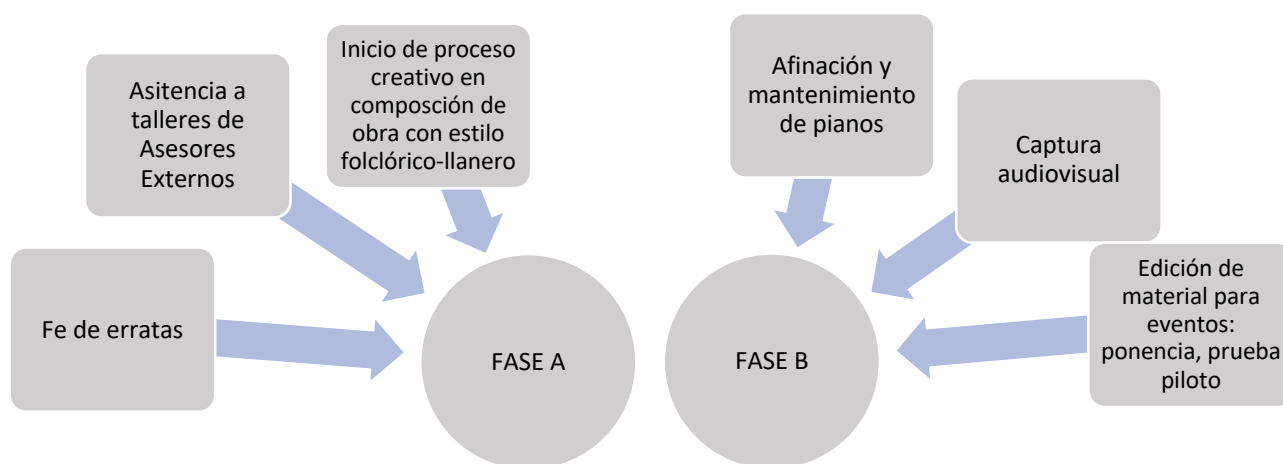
Asitencia a talleres de Asesores Externos

Inicio de proceso creativo en composción de obra con estilo folclórico-llanero

Fe de erratas

FASE A

Afinación y mantenimiento de pianos

Captura audiovisual

Edición de material para eventos: ponencia, prueba piloto

FASE B